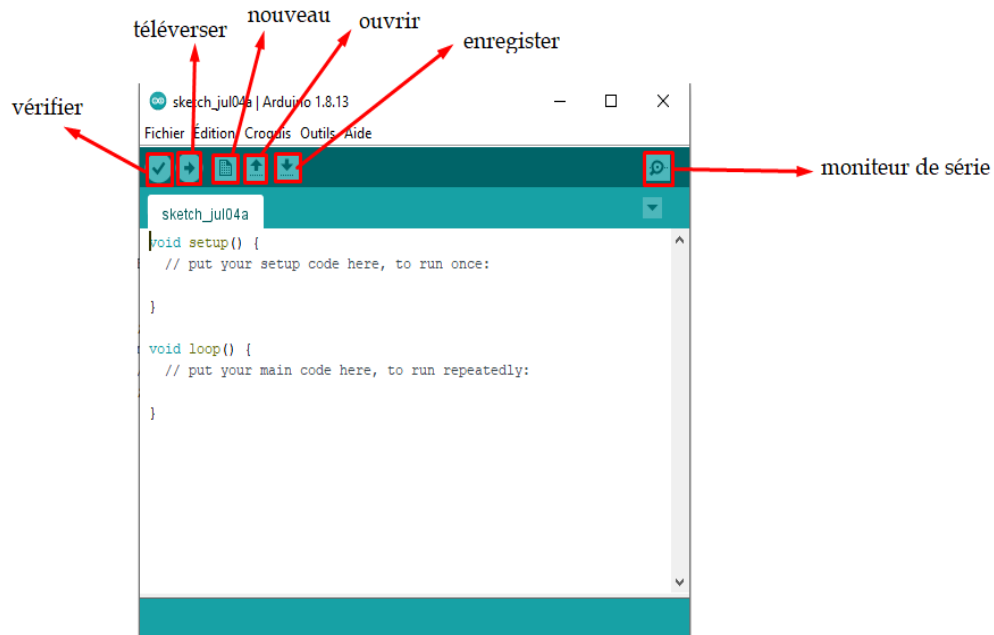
téléverser
nouveau
ouvrir
enregister
vérifier

sketch_jul04a | Arduino 1.8.13

Fichier Édition Croquis Outils Aide

moniteur de série

sketch_jul04a

void setup() {
  // put your setup code here, to run once:

}

void loop() {
  // put your main code here, to run repeatedly:

}